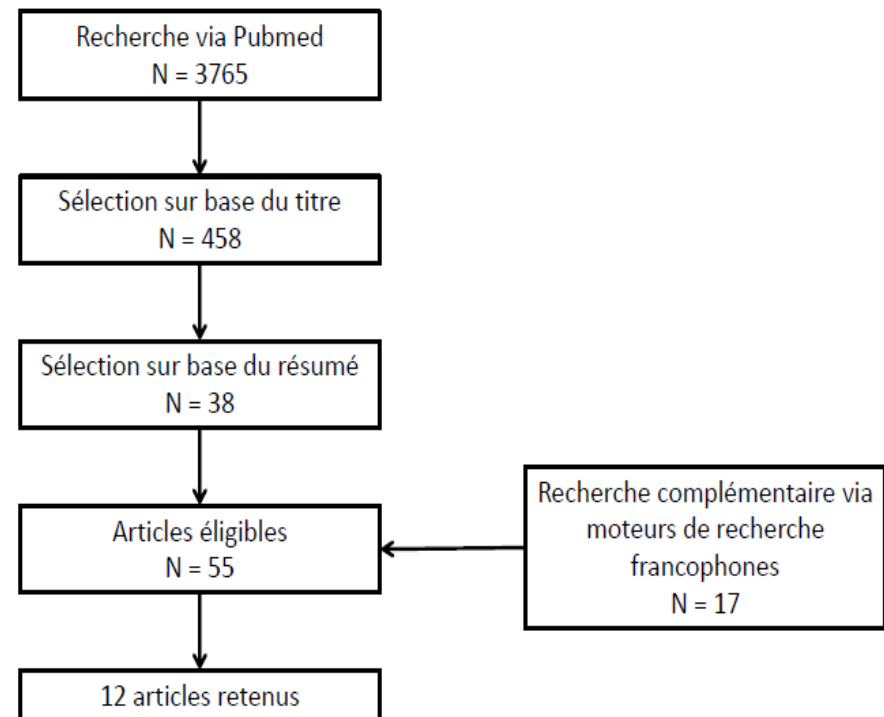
Recherche via Pubmed
N = 3765

Sélection sur base du titre
N = 458

Sélection sur base du résumé
N = 38

Articles éligibles
N = 55

Recherche complémentaire via moteurs de recherche francophones
N = 17

12 articles retenus